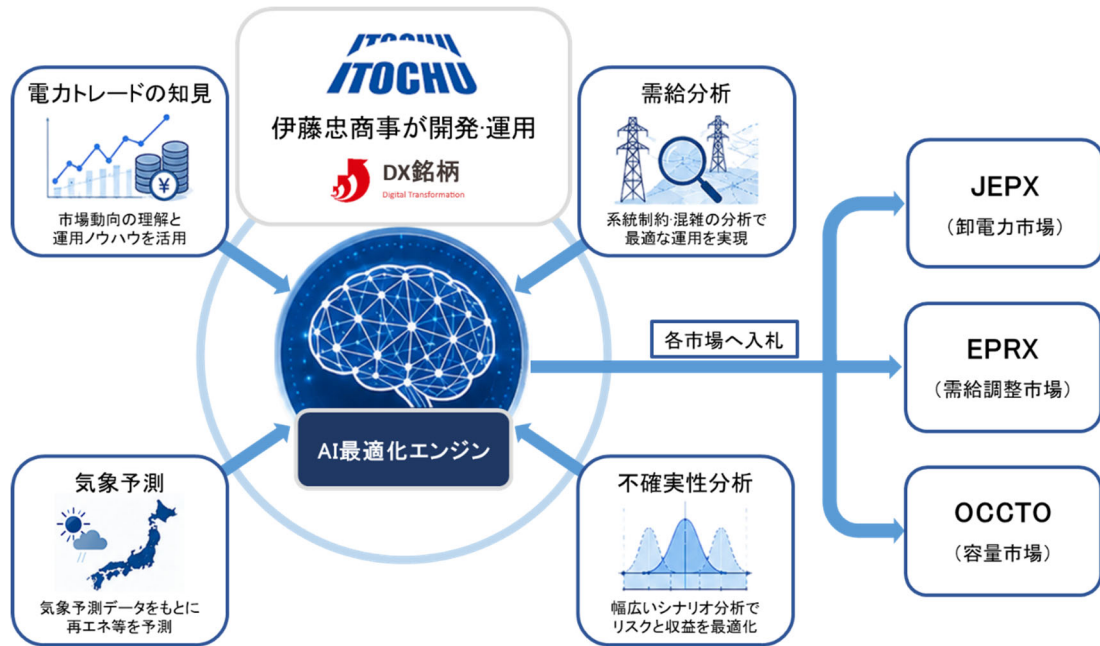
ITOCHU
ITOCHU
伊藤忠商事が開発·運用
DX銘柄
Digital Transformation

電力トレードの知見
¥
市場動向の理解と
運用ノウハウを活用

需給分析
系統制約·混雑の分析で
最適な運用を実現

AI最適化エンジン

各市場へ入札

JEPX
（卸電力市場）

EPRX
（需給調整市場）

OCCTO
（容量市場）

気象予測
気象予測データをもとに
再エネ等を予測

不確実性分析
幅広いシナリオ分析で
リスクと収益を最適化